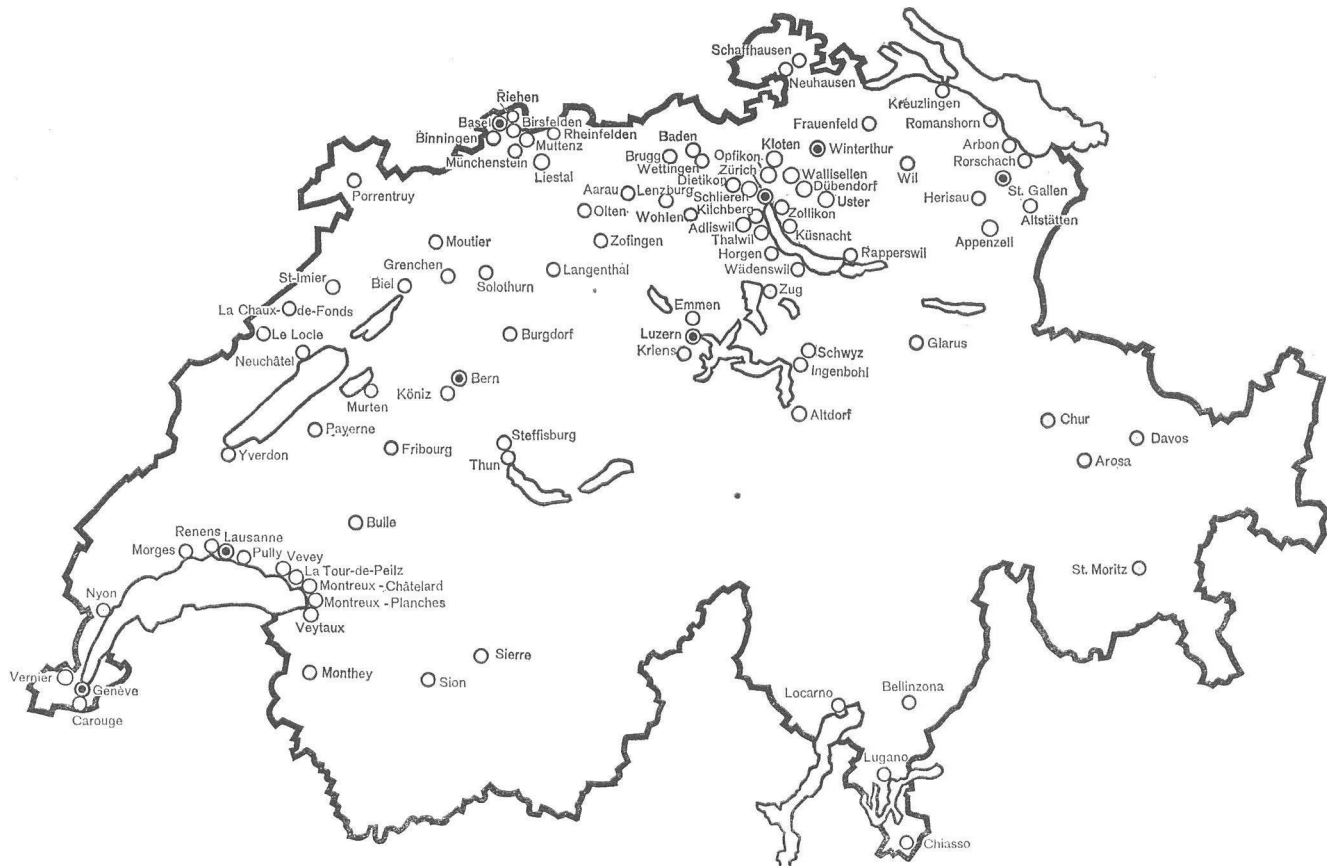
Schaffhausen
Neuhausen
Kreuzlingen
Romanshorn
Riehen
Basel
Birsfelden
Binningen
Rheinfelden
Muttenz
München­stein
Liestal
Frauenfeld
Baden
Kloten
Winterthur
Arbon
Rorschach
Brugg
Wettingen
Opfikon
Zürich
Wallisellen
Wil
Dietikon
Dübendorf
St. Gallen
Porrentruy
Aarau
Lenzburg
Schlieren
Uster
Herisau
Altstätten
Olten
Wohlen
Kilchberg
Zollikon
Adliswil
Küsnacht
Moutier
Zofingen
Thalwil
Appenzell
Horgen
Rapperswil
Grenchen
Wädenswil
St-Imier
Solothurn
Langenthal
Biel
Zug
La Chaux-de-Fonds
Emmen
Le Locle
Burgdorf
Luzern
Glarus
Kriens
Schwyz
Neuchâtel
Ingenbohl
Bern
Köniz
Murten
Altdorf
Payerne
Steffisburg
Chur
Davos
Fribourg
Yverdon
Thun
Arosa
Bulle
Renens
Lausanne
Morges
Pully
Vevey
La Tour-de-Peilz
St. Moritz
Montreux - Châtelard
Nyon
Montreux - Planches
Veytaux
Sierre
Monthey
Sion
Vernier
Genève
Carouge
Locarno
Bellinzona
Lugano
Chiasso